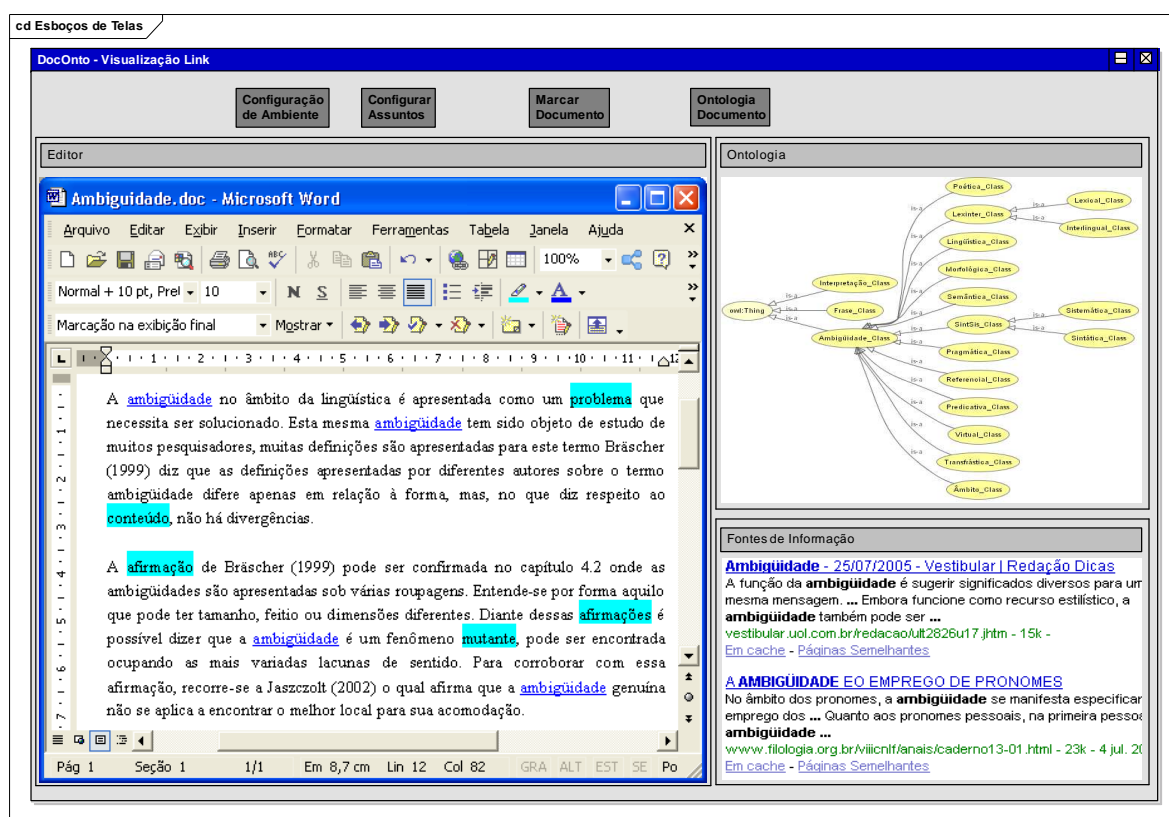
cd Esboços de Telas

DocOnto - Visualização Link

Configuração de Ambiente
Configurar Assuntos
Marcar Documento
Ontologia Documento

Editor

Ambiguidade.doc - Microsoft Word

Arquivo Editar Exibir Inserir Formatar Ferramentas Tabela Janela Ajuda

100%

Normal + 10 pt, Pre 10 N S

Marcação na exibição final Mostrar

A ambigüidade no âmbito da lingüística é apresentada como um problema que necessita ser solucionado. Esta mesma ambigüidade tem sido objeto de estudo de muitos pesquisadores, muitas definições são apresentadas para este termo Bräscher (1999) diz que as definições apresentadas por diferentes autores sobre o termo ambigüidade difere apenas em relação à forma, mas, no que diz respeito ao conteúdo, não há divergências.

A afirmação de Bräscher (1999) pode ser confirmada no capítulo 4.2 onde as ambigüidades são apresentadas sob várias roupagens. Entende-se por forma aquilo que pode ter tamanho, feitio ou dimensões diferentes. Diante dessas afirmações é possível dizer que a ambigüidade é um fenômeno mutante, pode ser encontrada ocupando as mais variadas lacunas de sentido. Para corroborar com essa afirmação, recorre-se a Jaszczolt (2002) o qual afirma que a ambigüidade genuína não se aplica a encontrar o melhor local para sua acomodação.

Pág 1 Seção 1 1/1 Em 8,7 cm Lin 12 Col 82 GRA ALT EST SE Po

Ontologia

owl:Thing
Interpretação_Class
Frase_Class
Ambigüidade_Class
Poética_Class
Lexinter_Class
Lexical_Class
Interlingual_Class
Lingüística_Class
Morfológica_Class
Semântica_Class
SintSis_Class
Sistemática_Class
Sintática_Class
Pragmática_Class
Referencial_Class
Predicativa_Class
Virtual_Class
Transfrástica_Class
Âmbito_Class
is-a

Fontes de Informação

Ambigüidade - 25/07/2005 - Vestibular | Redação Dicas
A função da ambigüidade é sugerir significados diversos para um mesma mensagem. ... Embora funcione como recurso estilístico, a ambigüidade também pode ser ...
vestibular.uol.com.br/redacao/ult2826u17.jhtm - 15k -
Em cache - Páginas Semelhantes

A AMBIGÜIDADE EO EMPREGO DE PRONOMES
No âmbito dos pronomes, a ambigüidade se manifesta especificar emprego dos ... Quanto aos pronomes pessoais, na primeira pessoa ambigüidade ...
www.filologia.org.br/viiicnlf/anais/caderno13-01.html - 23k - 4 jul. 2
Em cache - Páginas Semelhantes